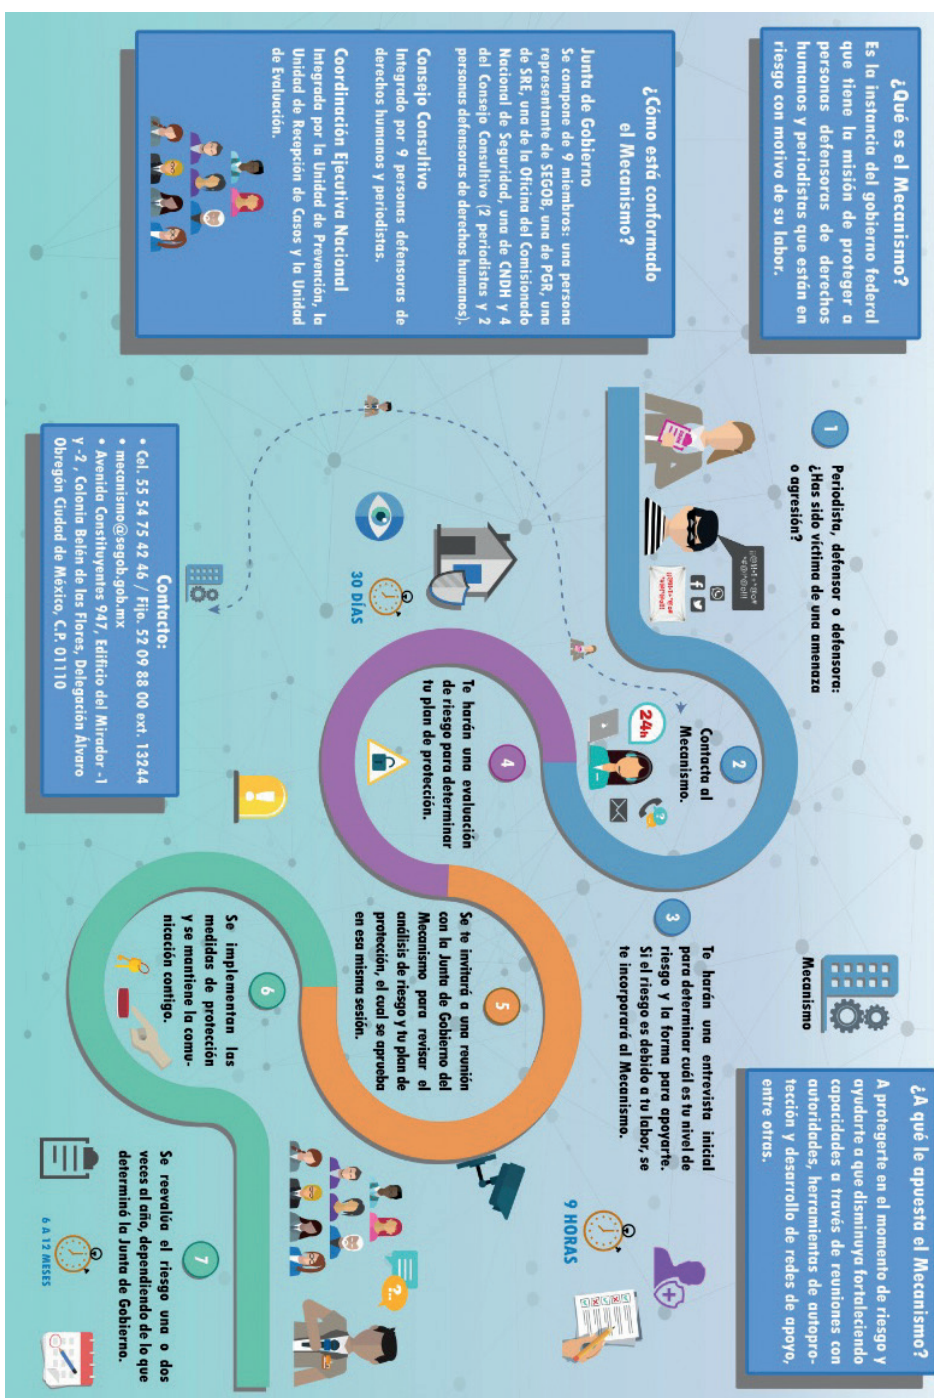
¿Qué es el Mecanismo?

Es la instancia del gobierno federal que tiene la misión de proteger a personas defensoras de derechos humanos y periodistas que están en riesgo con motivo de su labor.

¿Cómo está conformado el Mecanismo?

Junta de Gobierno
Se compone de 9 miembros: una persona representante de SEGOB, una de PGR, una de SRE, una de la Oficina del Comisionado Nacional de Seguridad, una de CNDH y 4 del Consejo Consultivo (2 periodistas y 2 personas defensoras de derechos humanos).

Consejo Consultivo
Integrado por 9 personas defensoras de derechos humanos y periodistas.

Coordinación Ejecutiva Nacional
Integrado por la Unidad de Prevención, la Unidad de Recepción de Casos y la Unidad de Evaluación.

Contacto:
• Cel. 55 54 75 42 46 / Fijo. 52 09 88 00 ext. 13244
• mecanismo@segob.gob.mx
• Avenida Constituyentes 947, Edificio del Mirador - 1 y -2 , Colonia Belén de las Flores, Delegación Álvaro Obregón Ciudad de México, C.P. 01110

1 Periodista, defensor o defensora: ¿Has sido víctima de una amenaza o agresión?

2 Contacta al Mecanismo.

24h

3 Te harán una entrevista inicial para determinar cuál es tu nivel de riesgo y la forma para apoyarte. Si el riesgo es debido a tu labor, se te incorporará al Mecanismo.

Mecanismo

9 HORAS

4 Te harán una evaluación de riesgo para determinar tu plan de protección.

30 DÍAS

5 Se te invitará a una reunión con la Junta de Gobierno del Mecanismo para revisar el análisis de riesgo y tu plan de protección, el cual se aprueba en esa misma sesión.

6 Se implementan las medidas de protección y se mantiene la comunicación contigo.

7 Se revalúa el riesgo una o dos veces al año, dependiendo de lo que determinó la Junta de Gobierno.

6 A 12 MESES

¿A qué le apuesta el Mecanismo?

A protegerte en el momento de riesgo y ayudarte a que disminuya fortaleciendo capacidades a través de reuniones con autoridades, herramientas de autoprotección y desarrollo de redes de apoyo, entre otras.